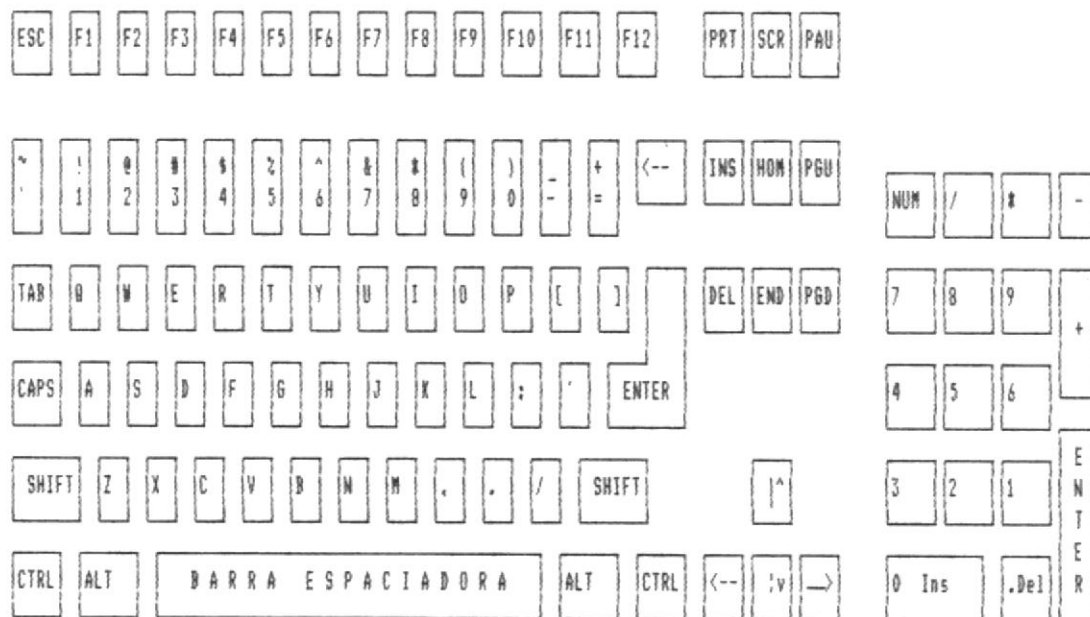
ESC F1 F2 F3 F4 F5 F6 F7 F8 F9 F10 F11 F12 PRT SCR PAU

~ ` ! 1 @ 2 # 3 $ 4 % 5 ^ 6 & 7 * 8 ( 9 ) 0 _ - + = <-- INS HOM PGU NUM / * -

TAB Q W E R T Y U I O P [ ] DEL END PGD 7 8 9 +

CAPS A S D F G H J K L ; ' ENTER 4 5 6

SHIFT Z X C V B N M , . / SHIFT |^ 3 2 1 E N T E R

CTRL ALT B A R R A E S P A C I A D O R A ALT CTRL <-- |v --> 0 Ins .Del